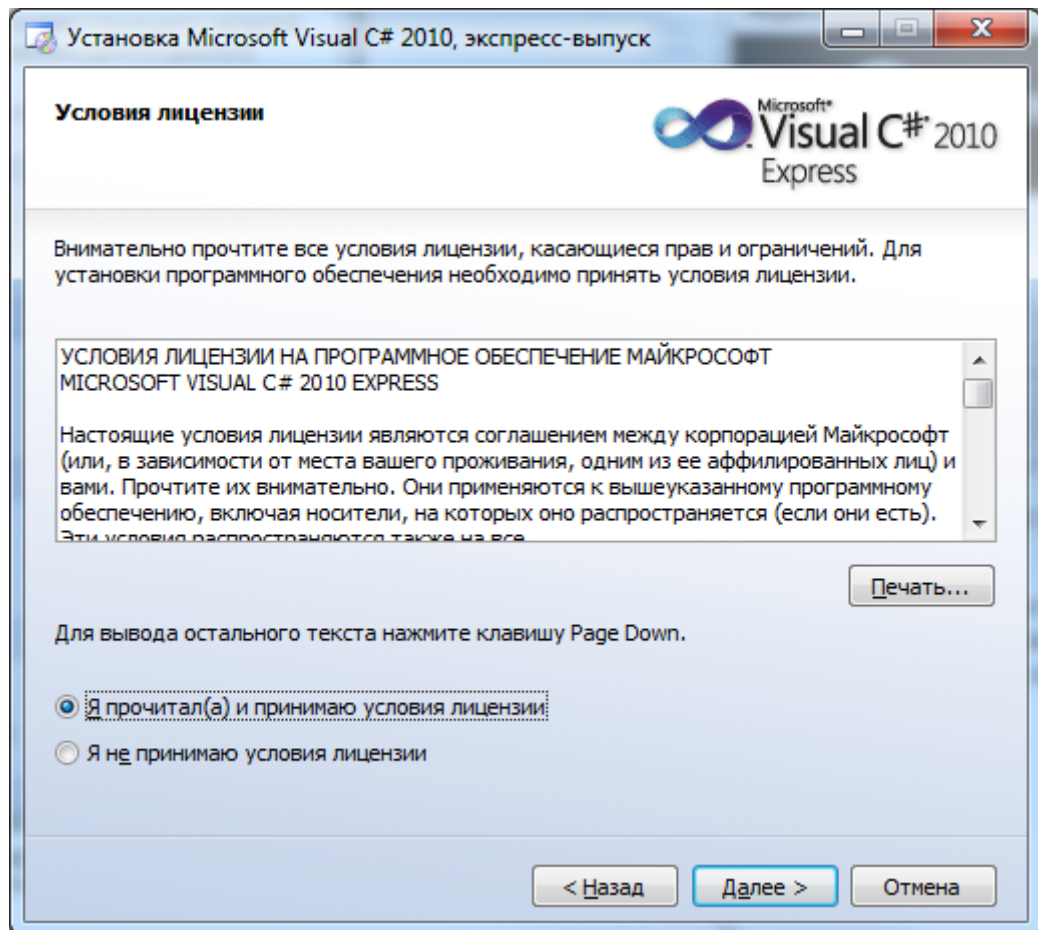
Установка Microsoft Visual C# 2010, экспресс-выпуск

Условия лицензии

Microsoft® Visual C#® 2010 Express

Внимательно прочтите все условия лицензии, касающиеся прав и ограничений. Для установки программного обеспечения необходимо принять условия лицензии.

УСЛОВИЯ ЛИЦЕНЗИИ НА ПРОГРАММНОЕ ОБЕСПЕЧЕНИЕ МАЙКРОСОФТ
MICROSOFT VISUAL C# 2010 EXPRESS

Настоящие условия лицензии являются соглашением между корпорацией Майкрософт (или, в зависимости от места вашего проживания, одним из ее аффилированных лиц) и вами. Прочтите их внимательно. Они применяются к вышеуказанному программному обеспечению, включая носители, на которых оно распространяется (если они есть). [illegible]

Печать...

Для вывода остального текста нажмите клавишу Page Down.

Я прочитал(а) и принимаю условия лицензии

Я не принимаю условия лицензии

< Назад

Далее >

Отмена